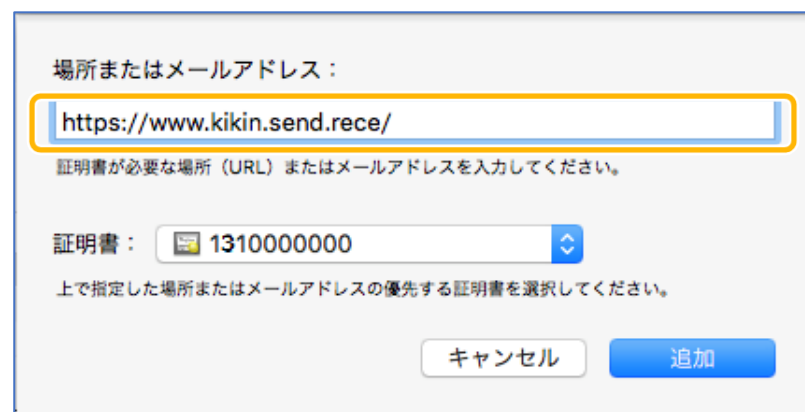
場所またはメールアドレス：

https://www.kikin.send.rece/

証明書が必要な場所（URL）またはメールアドレスを入力してください。

証明書： 1310000000

上で指定した場所またはメールアドレスの優先する証明書を選択してください。

キャンセル

追加